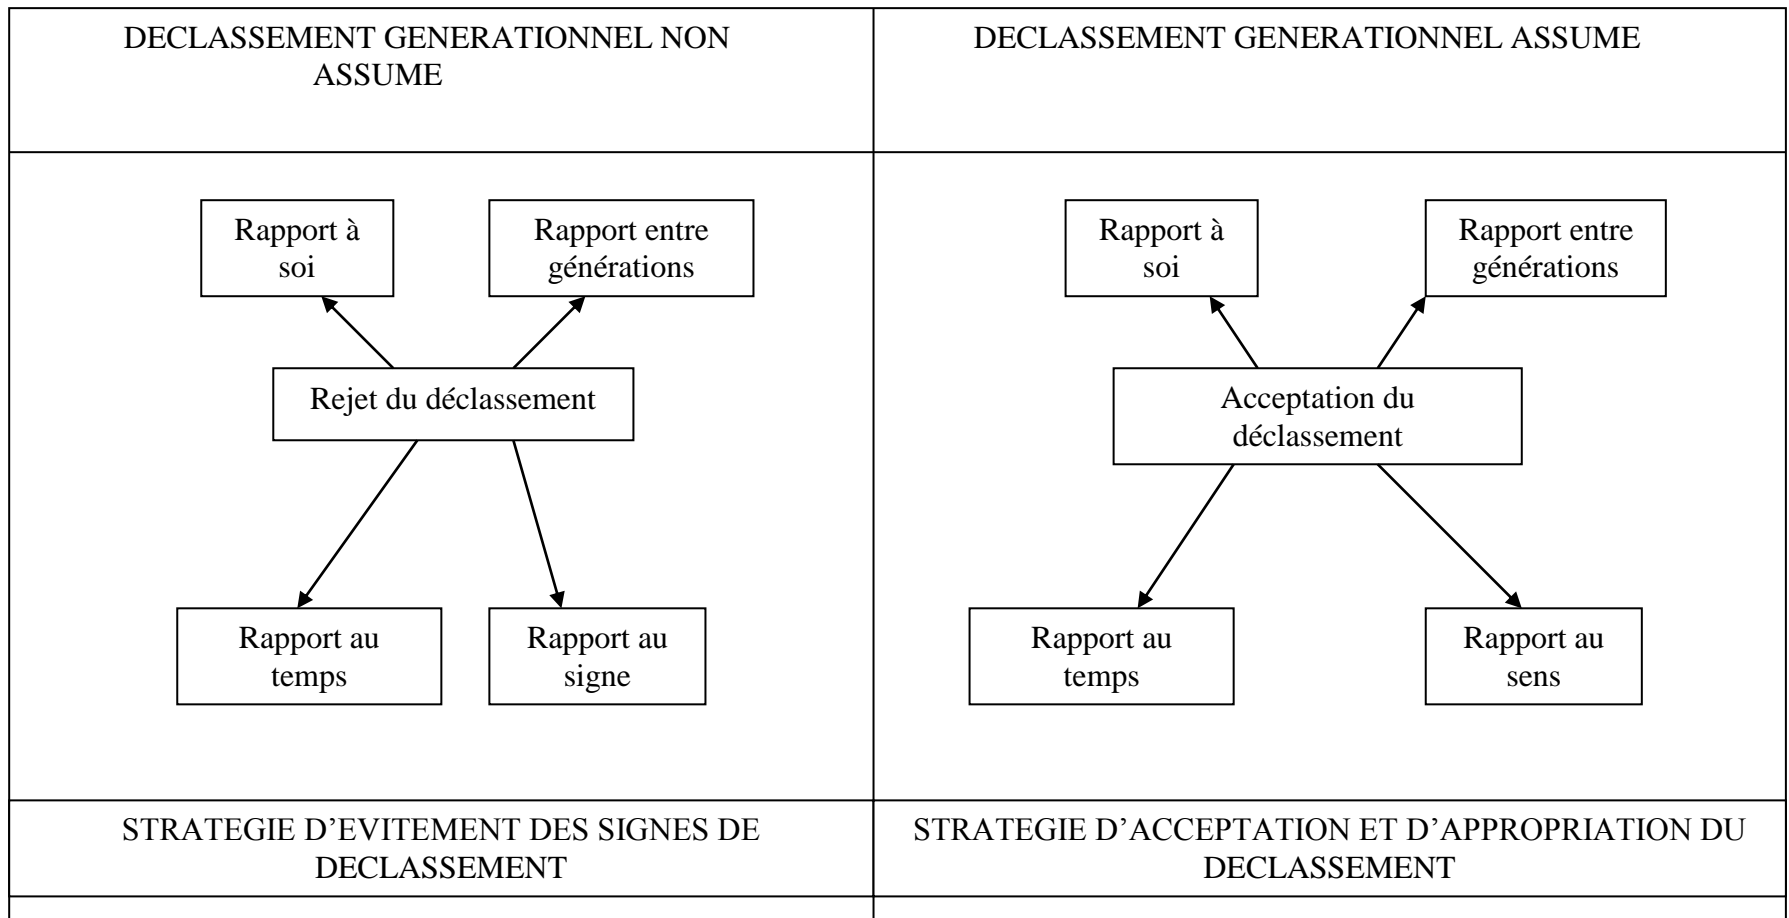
| DECLASSEMENT GENERATIONNEL NON ASSUME | DECLASSEMENT GENERATIONNEL ASSUME |
|---|---|
| Rapport à soi<br>Rapport entre générations<br>Rejet du déclassement<br>Rapport au temps<br>Rapport au signe | Rapport à soi<br>Rapport entre générations<br>Acceptation du déclassement<br>Rapport au temps<br>Rapport au sens |
| STRATEGIE D'EVITEMENT DES SIGNES DE DECLASSEMENT | STRATEGIE D'ACCEPTATION ET D'APPROPRIATION DU DECLASSEMENT |